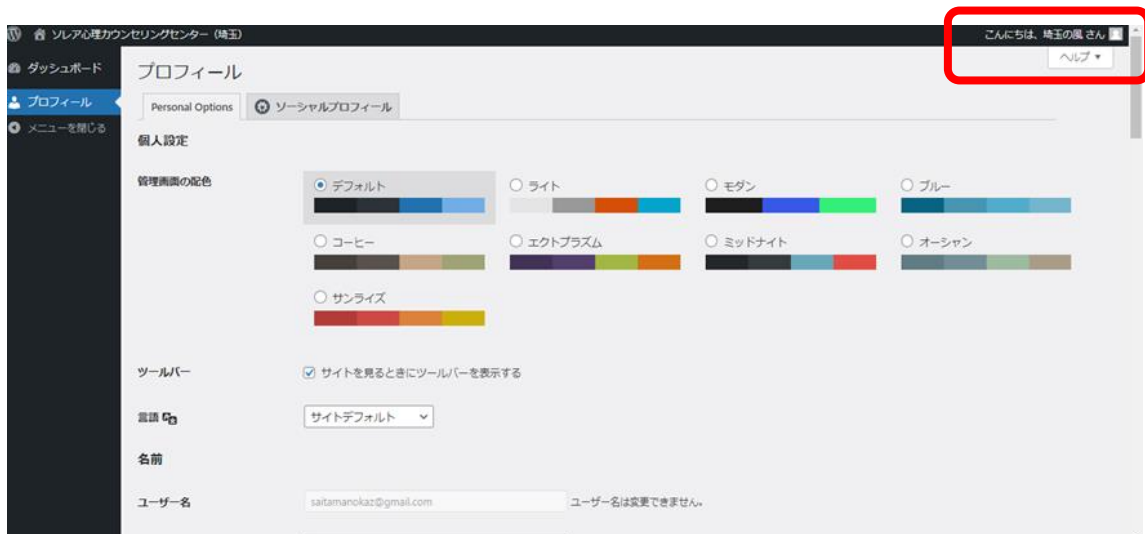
ソレア心理カウンセリングセンター（埼玉）

こんにちは、埼玉の風 さん

ダッシュボード
プロフィール
メニューを閉じる

プロフィール

ヘルプ ▾

Personal Options
ソーシャルプロフィール

個人設定

管理画面の配色
デフォルト
ライト
モダン
ブルー
コーヒー
エクトプラズム
ミッドナイト
オーシャン
サンライズ

ツールバー
サイトを見るときにツールバーを表示する

言語
サイトデフォルト

名前

ユーザー名
saitamanokaz@gmail.com
ユーザー名は変更できません。